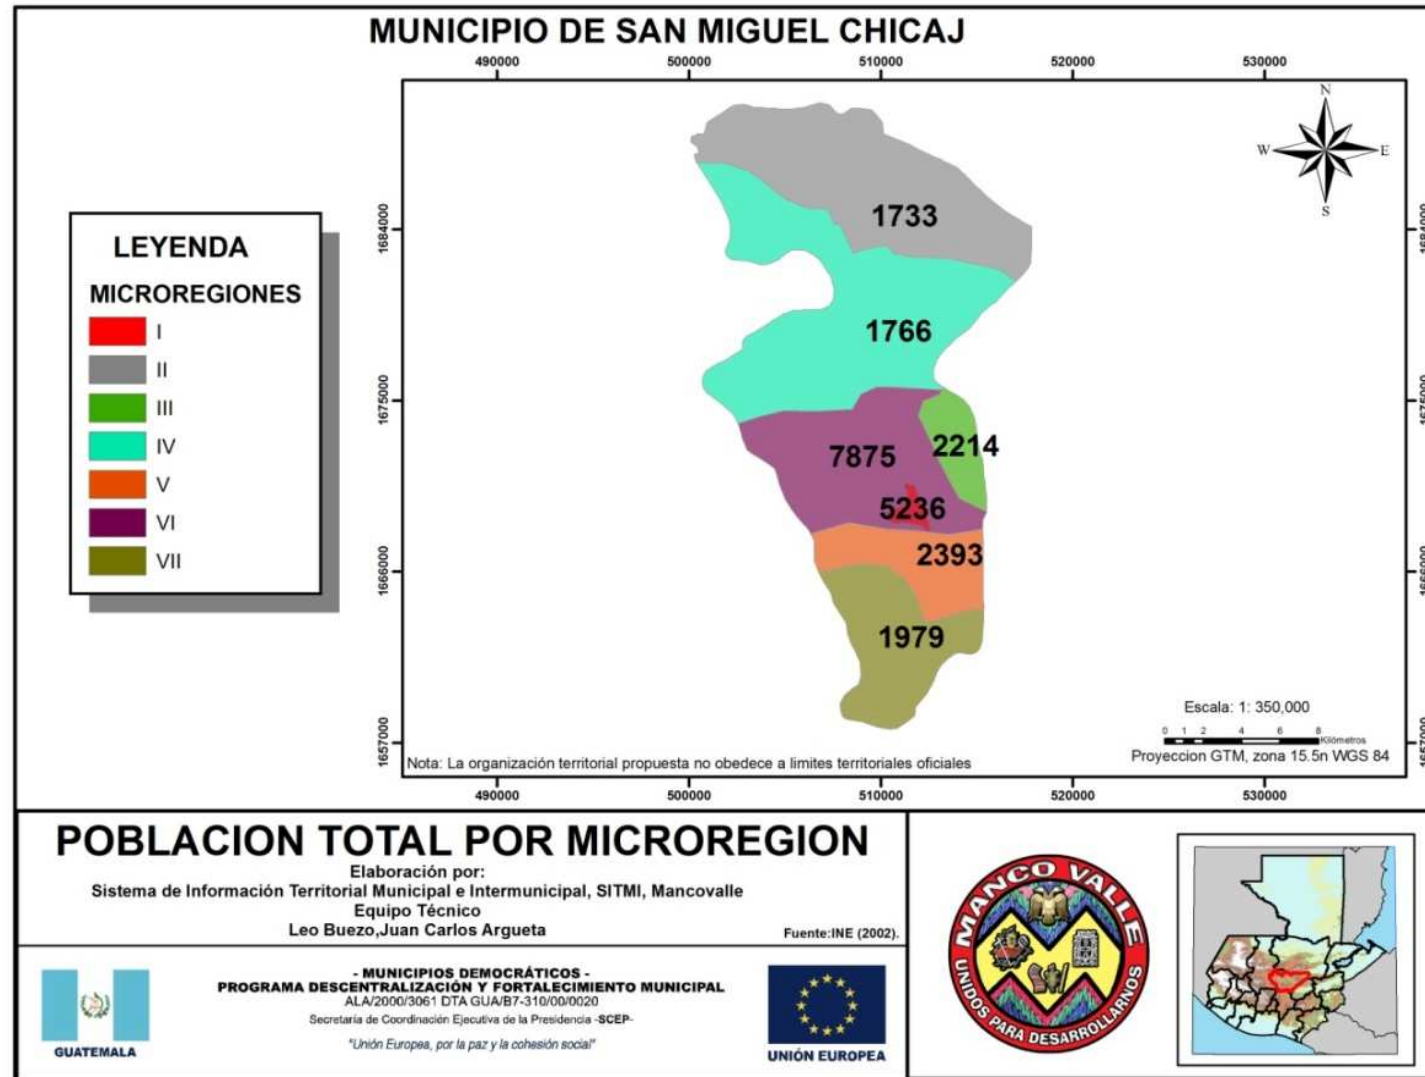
MUNICIPIO DE SAN MIGUEL CHICAJ

490000 500000 510000 520000 530000

LEYENDA

MICROREGIONES

I
II
III
IV
V
VI
VII

N
W
E
S

1684000
1675000
1666000
1657000

1733
1766
7875
2214
5236
2393
1979

Escala: 1: 350,000
0 1 2 4 6 8 Kilómetros
Proyeccion GTM, zona 15.5n WGS 84

Nota: La organización territorial propuesta no obedece a limites territoriales oficiales

490000 500000 510000 520000 530000

POBLACION TOTAL POR MICROREGION
Elaboración por:
Sistema de Información Territorial Municipal e Intermunicipal, SITMI, Mancovalle
Equipo Técnico
Leo Buezo,Juan Carlos Argueta

Fuente:INE (2002).

GUATEMALA

- MUNICIPIOS DEMOCRÁTICOS -
PROGRAMA DESCENTRALIZACIÓN Y FORTALECIMIENTO MUNICIPAL
ALA/2000/3061 DTA GUA/B7-310/00/0020
Secretaría de Coordinación Ejecutiva de la Presidencia -SCEP-
"Unión Europea, por la paz y la cohesión social"

UNIÓN EUROPEA

MANCO VALLE
UNIDOS PARA DESARROLLARNOS